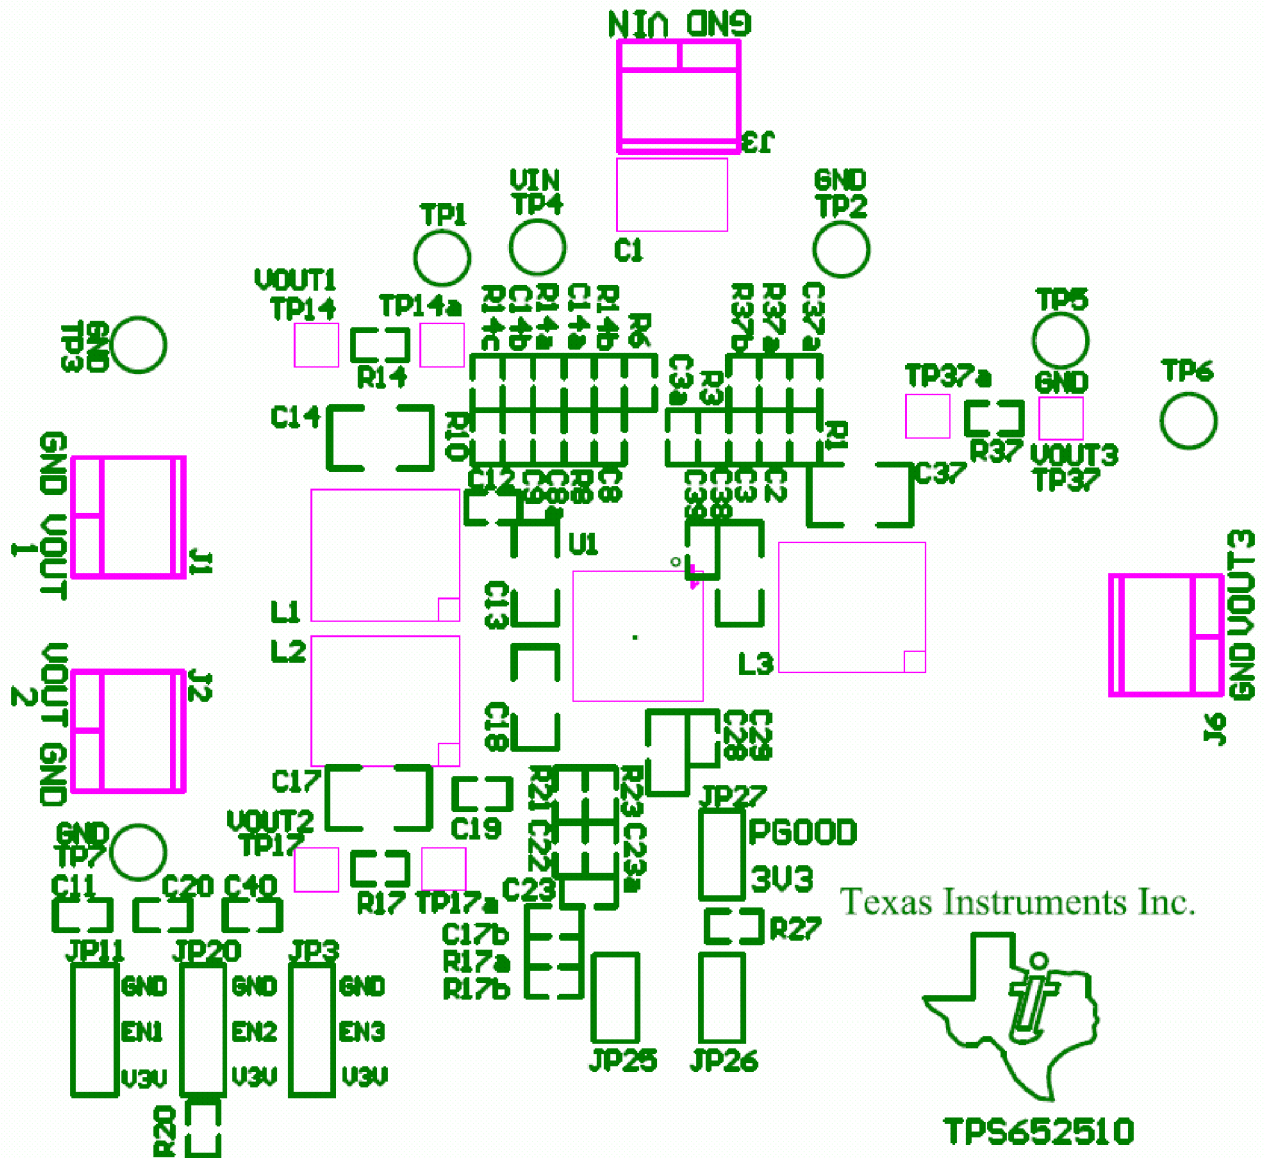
GND VIN
J3
C1
VIN
TP4
TP1
GND
TP2
VOUT1
TP14
TP14a
R14c
C14b
R14a
C14a
R14b
R6
R37b
R37a
C37a
TP5
GND
TP3
R14
C3a
R3
TP37a
GND
TP6
C14
R10
R1
R37
VOUT3
TP37
C37
GND VOUT
1
J1
C12
C9
C8a
R8
C8
C39
C3
C2
C38
U1
L1
C13
L2
L3
VOUT
2
GND
J2
C18
C29
C28
J6
GND VOUT3
C17
R21
R23
JP27
VOUT2
TP17
C19
C22
C23a
PGOOD
GND
TP7
3V3
C11
C20
C40
R17
TP17a
C23
Texas Instruments Inc.
R27
C17b
R17a
R17b
JP11
JP20
JP3
GND
EN1
V3V
GND
EN2
V3V
GND
EN3
V3V
JP25
JP26
R20
TPS652510